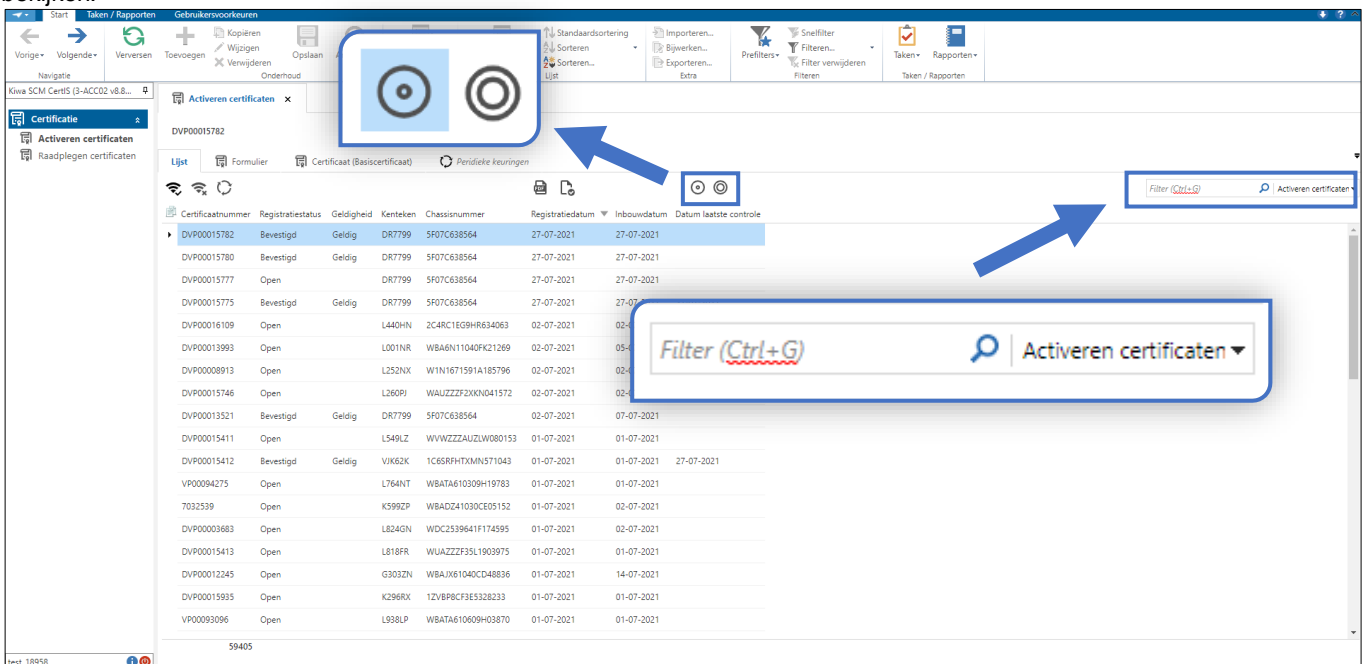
bekijken.

Start | Taken / Rapporten | Gebruikersvoorkeuren

Vorige | Volgende | Navigatie | Verversen | Toevoegen | Kopiëren | Wijzigen | Verwijderen | Opslaan | Onderhoud | Standaardsortering | Sorteren | Sorteren... | Lijst | Importeren... | Bijwerken... | Exporteren... | Extra | Prefilters | Snelfilter | Filteren... | Filter verwijderen | Filteren | Taken | Rapporten | Taken / Rapporten

Kiwa SCM CertIS (3-ACC02 v8.8...

Certificatie
Activeren certificaten
Raadplegen certificaten

Activeren certificaten ×

DVP00015782

Lijst | Formulier | Certificaat (Basiscertificaat) | Periodieke keuringen

Filter (Ctrl+G) | Activeren certificaten

| Certificaatnummer | Registratiestatus | Geldigheid | Kenteken | Chassisnummer | Registratiedatum | Inbouwdatum | Datum laatste controle |
|---|---|---|---|---|---|---|---|
| DVP00015782 | Bevestigd | Geldig | DR7799 | 5F07C638564 | 27-07-2021 | 27-07-2021 | |
| DVP00015780 | Bevestigd | Geldig | DR7799 | 5F07C638564 | 27-07-2021 | 27-07-2021 | |
| DVP00015777 | Open | | DR7799 | 5F07C638564 | 27-07-2021 | 27-07-2021 | |
| DVP00015775 | Bevestigd | Geldig | DR7799 | 5F07C638564 | 27-07-2021 | 27-07 | |
| DVP00016109 | Open | | L440HN | 2C4RC1EG9HR634063 | 02-07-2021 | 02- | |
| DVP00013993 | Open | | L001NR | WBA6N11040FK21269 | 02-07-2021 | 05- | |
| DVP00008913 | Open | | L252NX | W1N1671591A185796 | 02-07-2021 | 02- | |
| DVP00015746 | Open | | L260PJ | WAUZZZF2XKN041572 | 02-07-2021 | 02- | |
| DVP00013521 | Bevestigd | Geldig | DR7799 | 5F07C638564 | 02-07-2021 | 07-07-2021 | |
| DVP00015411 | Open | | L549LZ | WVWZZZAUZLW080153 | 01-07-2021 | 01-07-2021 | |
| DVP00015412 | Bevestigd | Geldig | VJK62K | 1C6SRFHTXMN571043 | 01-07-2021 | 01-07-2021 | 27-07-2021 |
| VP00094275 | Open | | L764NT | WBATA610309H19783 | 01-07-2021 | 01-07-2021 | |
| 7032539 | Open | | K599ZP | WBADZ41030CE05152 | 01-07-2021 | 02-07-2021 | |
| DVP00003683 | Open | | L824GN | WDC2539641F174595 | 01-07-2021 | 02-07-2021 | |
| DVP00015413 | Open | | L818FR | WUAZZZF35L1903975 | 01-07-2021 | 01-07-2021 | |
| DVP00012245 | Open | | G303ZN | WBAJX61040CD48836 | 01-07-2021 | 14-07-2021 | |
| DVP00015935 | Open | | K296RX | 1ZVBP8CF3E5328233 | 01-07-2021 | 01-07-2021 | |
| VP00093096 | Open | | L938LP | WBATA610609H03870 | 01-07-2021 | 01-07-2021 | |

59405

Filter (Ctrl+G) | Activeren certificaten

test_18958